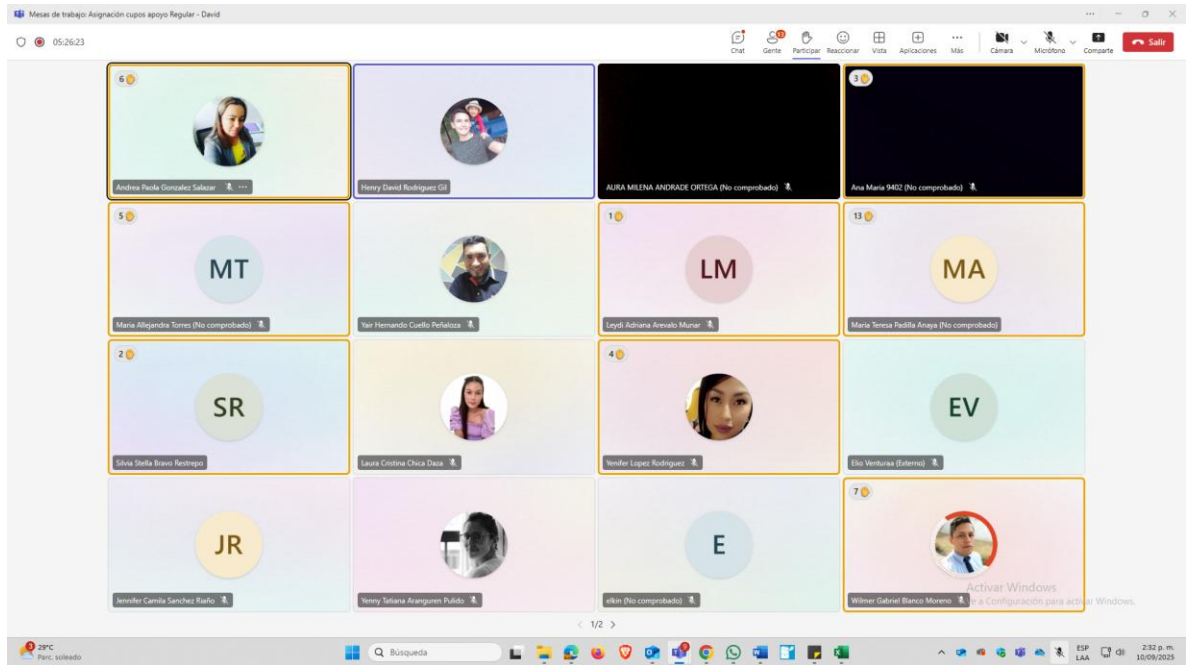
Mesas de trabajo: Asignación cupos apoyo Regular - David

05:26:23

Chat Gente Participar Reaccionar Vista Aplicaciones Más Cámara Micrófono Compartir Salir

6 Andrea Paola Gonzalez Salazar

Henry David Rodriguez Gil

AURA MILENA ANDRADE ORTEGA (No comprobado)

3 Ana Maria 9402 (No comprobado)

5 MT Maria Allejandra Torres (No comprobado)

Yair Hernando Cuello Peñaloza

1 LM Leydi Adriana Arevalo Munar

13 MA Maria Teresa Padilla Anaya (No comprobado)

2 SR Silvia Stella Bravo Restrepo

Laura Cristina Chica Daza

4 Yenifer Lopez Rodriguez

EV Elio Venturaa (Externo)

JR Jennifer Camila Sanchez Riaño

Yenny Tatiana Aranguren Pulido

E elkin (No comprobado)

7 Wilmer Gabriel Blanco Moreno

Activar Windows
Ve a Configuración para activar Windows.

< 1/2 >

29°C Parc. soleado

Búsqueda

ESP LAA 2:32 p. m. 10/09/2025